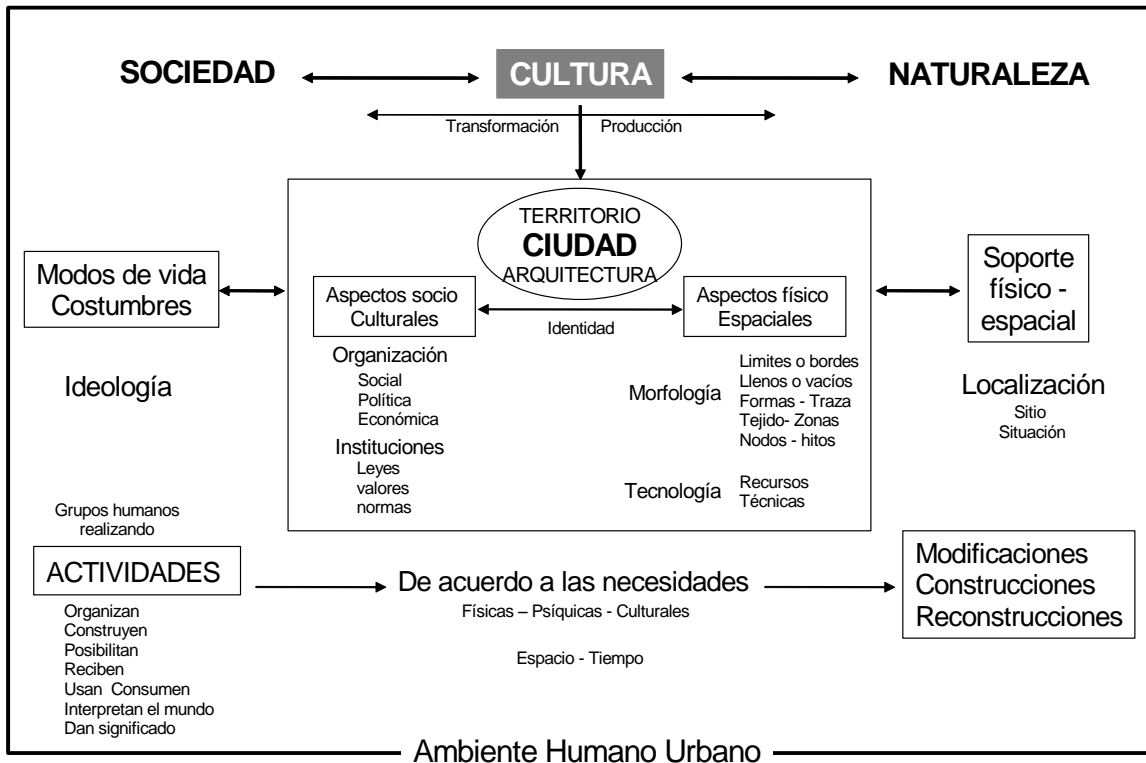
SOCIEDAD

CULTURA

NATURALEZA

Transformación

Producción

TERRITORIO
CIUDAD
ARQUITECTURA

Modos de vida
Costumbres

Aspectos socio
Culturales

Identidad

Aspectos físico
Espaciales

Soporte
físico -
espacial

Ideología

Organización
Social
Política
Económica

Instituciones
Leyes
valores
normas

Morfología

Limites o bordes
Llenos o vacíos
Formas - Traza
Tejido- Zonas
Nodos - hitos

Tecnología

Recursos
Técnicas

Localización
Sitio
Situación

Grupos humanos
realizando

ACTIVIDADES

Organizan
Construyen
Posibilitan
Reciben
Usan Consumen
Interpretan el mundo
Dan significado

De acuerdo a las necesidades
Físicas – Psíquicas - Culturales

Espacio - Tiempo

Modificaciones
Construcciones
Reconstrucciones

Ambiente Humano Urbano